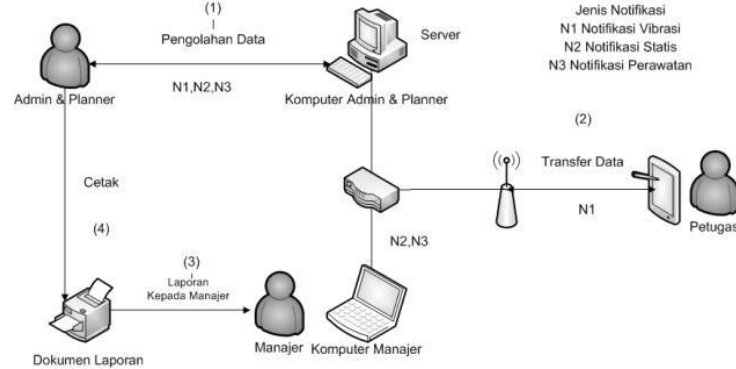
(1)
Pengolahan Data

Server

Jenis Notifikasi
N1 Notifikasi Vibrasi
N2 Notifikasi Statis
N3 Notifikasi Perawatan

Admin & Planner

N1,N2,N3

Komputer Admin & Planner

(2)

Transfer Data

Cetak

N1

Petugas

(4)

N2,N3

(3)
Laporan
Kepada Manajer

Dokumen Laporan

Manajer

Komputer Manajer